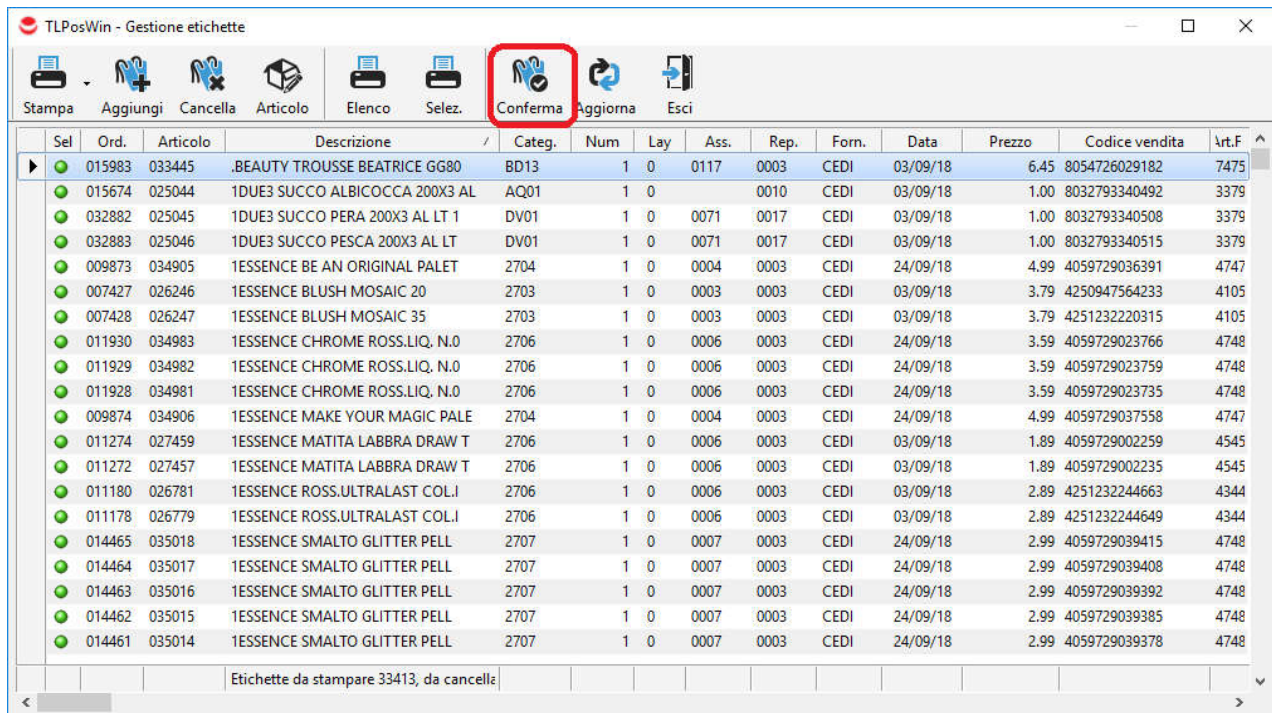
TLPosWin - Gestione etichette

Stampa Aggiungi Cancella Articolo Elenco Selez. Conferma Aggiorna Esci

| Sel | Ord. | Articolo | Descrizione | Categ. | Num | Lay | Ass. | Rep. | Forn. | Data | Prezzo | Codice vendita | Art.F |
|---|---|---|---|---|---|---|---|---|---|---|---|---|---|
| | 015983 | 033445 | .BEAUTY TROUSSE BEATRICE GG80 | BD13 | 1 | 0 | 0117 | 0003 | CEDI | 03/09/18 | 6.45 | 8054726029182 | 7475 |
| | 015674 | 025044 | 1DUE3 SUCCO ALBICOCCA 200X3 AL | AQ01 | 1 | 0 | | 0010 | CEDI | 03/09/18 | 1.00 | 8032793340492 | 3379 |
| | 032882 | 025045 | 1DUE3 SUCCO PERA 200X3 AL LT 1 | DV01 | 1 | 0 | 0071 | 0017 | CEDI | 03/09/18 | 1.00 | 8032793340508 | 3379 |
| | 032883 | 025046 | 1DUE3 SUCCO PESCA 200X3 AL LT | DV01 | 1 | 0 | 0071 | 0017 | CEDI | 03/09/18 | 1.00 | 8032793340515 | 3379 |
| | 009873 | 034905 | 1ESSENCE BE AN ORIGINAL PALET | 2704 | 1 | 0 | 0004 | 0003 | CEDI | 24/09/18 | 4.99 | 4059729036391 | 4747 |
| | 007427 | 026246 | 1ESSENCE BLUSH MOSAIC 20 | 2703 | 1 | 0 | 0003 | 0003 | CEDI | 03/09/18 | 3.79 | 4250947564233 | 4105 |
| | 007428 | 026247 | 1ESSENCE BLUSH MOSAIC 35 | 2703 | 1 | 0 | 0003 | 0003 | CEDI | 03/09/18 | 3.79 | 4251232220315 | 4105 |
| | 011930 | 034983 | 1ESSENCE CHROME ROSS.LIQ. N.0 | 2706 | 1 | 0 | 0006 | 0003 | CEDI | 24/09/18 | 3.59 | 4059729023766 | 4748 |
| | 011929 | 034982 | 1ESSENCE CHROME ROSS.LIQ. N.0 | 2706 | 1 | 0 | 0006 | 0003 | CEDI | 24/09/18 | 3.59 | 4059729023759 | 4748 |
| | 011928 | 034981 | 1ESSENCE CHROME ROSS.LIQ. N.0 | 2706 | 1 | 0 | 0006 | 0003 | CEDI | 24/09/18 | 3.59 | 4059729023735 | 4748 |
| | 009874 | 034906 | 1ESSENCE MAKE YOUR MAGIC PALE | 2704 | 1 | 0 | 0004 | 0003 | CEDI | 24/09/18 | 4.99 | 4059729037558 | 4747 |
| | 011274 | 027459 | 1ESSENCE MATITA LABBRA DRAW T | 2706 | 1 | 0 | 0006 | 0003 | CEDI | 03/09/18 | 1.89 | 4059729002259 | 4545 |
| | 011272 | 027457 | 1ESSENCE MATITA LABBRA DRAW T | 2706 | 1 | 0 | 0006 | 0003 | CEDI | 03/09/18 | 1.89 | 4059729002235 | 4545 |
| | 011180 | 026781 | 1ESSENCE ROSS.ULTRALAST COL.I | 2706 | 1 | 0 | 0006 | 0003 | CEDI | 03/09/18 | 2.89 | 4251232244663 | 4344 |
| | 011178 | 026779 | 1ESSENCE ROSS.ULTRALAST COL.I | 2706 | 1 | 0 | 0006 | 0003 | CEDI | 03/09/18 | 2.89 | 4251232244649 | 4344 |
| | 014465 | 035018 | 1ESSENCE SMALTO GLITTER PELL | 2707 | 1 | 0 | 0007 | 0003 | CEDI | 24/09/18 | 2.99 | 4059729039415 | 4748 |
| | 014464 | 035017 | 1ESSENCE SMALTO GLITTER PELL | 2707 | 1 | 0 | 0007 | 0003 | CEDI | 24/09/18 | 2.99 | 4059729039408 | 4748 |
| | 014463 | 035016 | 1ESSENCE SMALTO GLITTER PELL | 2707 | 1 | 0 | 0007 | 0003 | CEDI | 24/09/18 | 2.99 | 4059729039392 | 4748 |
| | 014462 | 035015 | 1ESSENCE SMALTO GLITTER PELL | 2707 | 1 | 0 | 0007 | 0003 | CEDI | 24/09/18 | 2.99 | 4059729039385 | 4748 |
| | 014461 | 035014 | 1ESSENCE SMALTO GLITTER PELL | 2707 | 1 | 0 | 0007 | 0003 | CEDI | 24/09/18 | 2.99 | 4059729039378 | 4748 |

Etichette da stampare 33413, da cancella